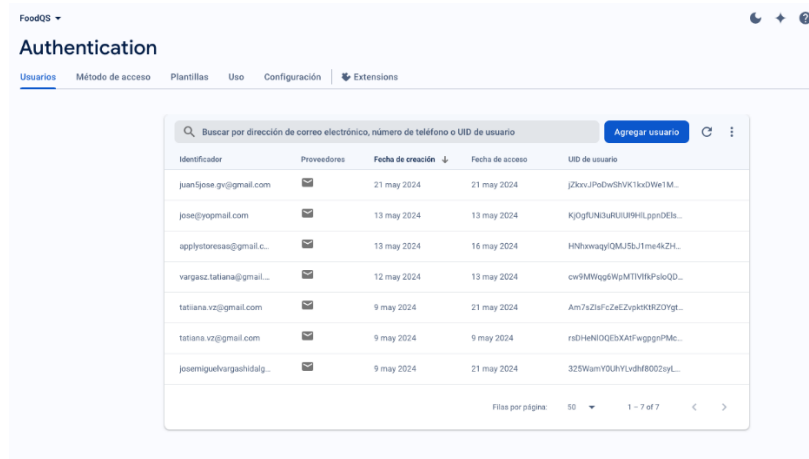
FoodQS ▾

Authentication

Usuarios Método de acceso Plantillas Uso Configuración Extensions

Buscar por dirección de correo electrónico, número de teléfono o UID de usuario

Agregar usuario

| Identificador | Proveedores | Fecha de creación ↓ | Fecha de acceso | UID de usuario |
|---|---|---|---|---|
| juan5jose.gv@gmail.com | | 21 may 2024 | 21 may 2024 | jZkxvJPoDwShVK1kxDWe1M... |
| jose@yopmail.com | | 13 may 2024 | 13 may 2024 | KjOgfUNi3uRUlUl9HLppnDEls... |
| applystoresas@gmail.c... | | 13 may 2024 | 16 may 2024 | HNhxwaqylQMJ5bJ1me4kZH... |
| vargasz.tatiana@gmail.... | | 12 may 2024 | 13 may 2024 | cw9MWqg6WpMTlVffkPsloQD... |
| tatiiana.vz@gmail.com | | 9 may 2024 | 21 may 2024 | Am7sZlsFcZeEZvpktKtRZOYgt... |
| tatiana.vz@gmail.com | | 9 may 2024 | 9 may 2024 | rsDHeNlOQEbXAtFwgpgnPMc... |
| josemiguelvargashidalg... | | 9 may 2024 | 21 may 2024 | 325WamY0UhYLvdhf8002syL... |

Filas por página: 50 ▾ 1 – 7 of 7